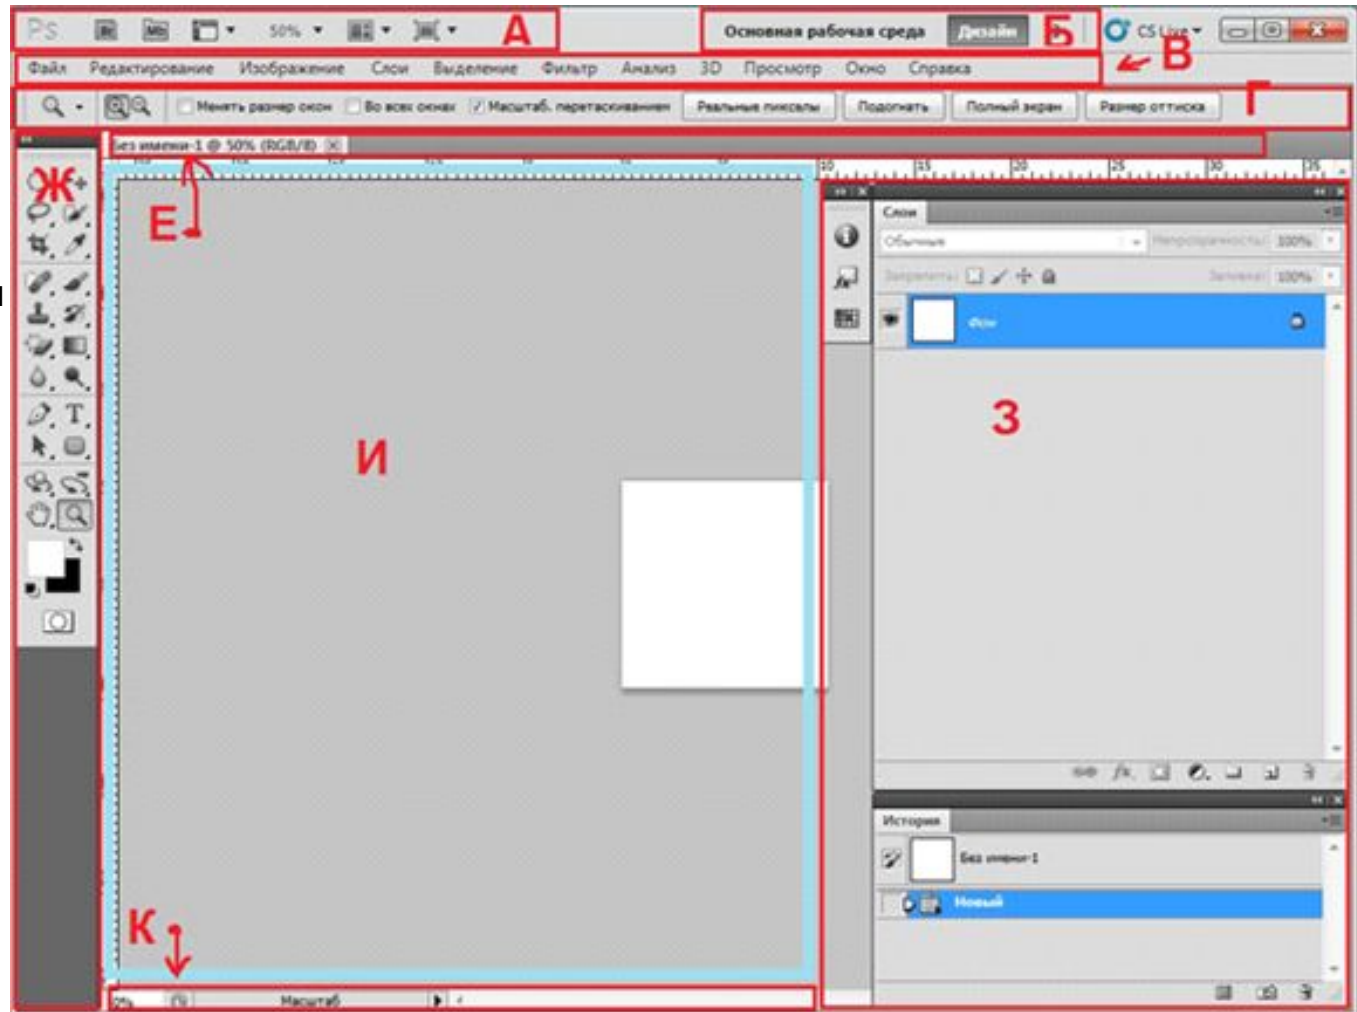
Ps Br Mb 50% А
Основная рабочая среда Дизайн Б
CS Live
В
Файл Редактирование Изображение Слои Выделение Фильтр Анализ 3D Просмотр Окно Справка
Г
Менять размер окон Во всех окнах Масштаб. перетаскиванием Реальные пикселы Подогнать Полный экран Размер оттиска
Без имени-1 @ 50% (RGB/8)
Ж
Е
И
Слои
Обычные Непрозрачность: 100%
Закрепить: Заливка: 100%
Фон
З
История
Без имени-1
Новый
К
Масштаб